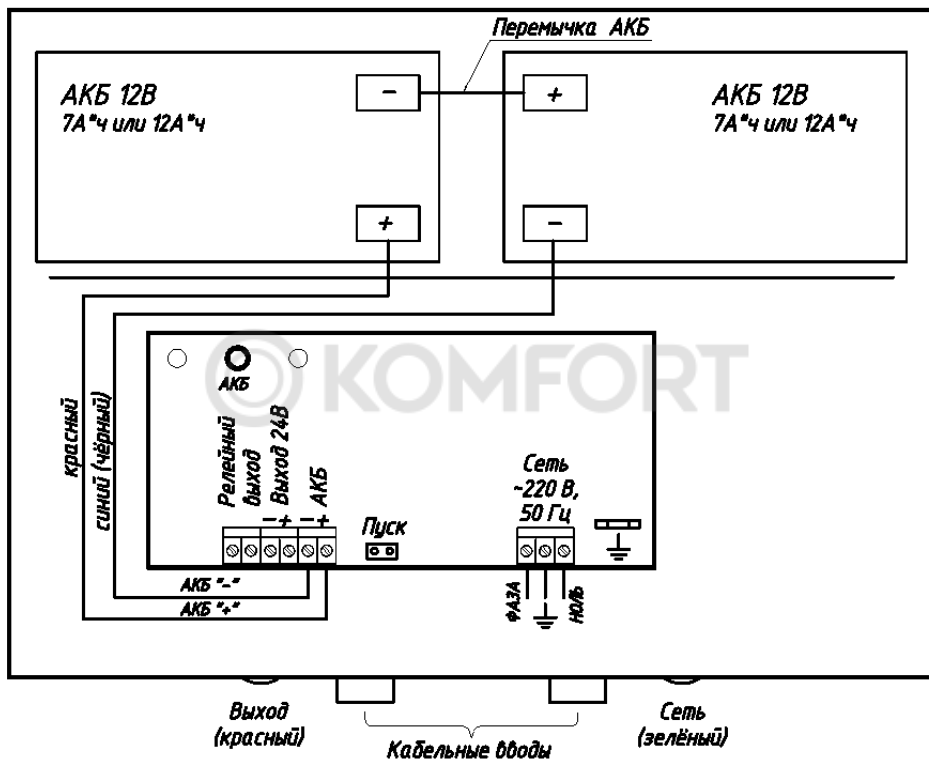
Перемычка АКБ

АКБ 12В
7А*ч или 12А*ч

−

+

АКБ 12В
7А*ч или 12А*ч

+

−

KOMFORT

АКБ

красный

синий (чёрный)

Релейный выход

Выход 24В

АКБ

− + − +

Пуск

Сеть
~220 В,
50 Гц

АКБ "−"

АКБ "+"

ФАЗА

НОЛЬ

Выход
(красный)

Кабельные вводы

Сеть
(зелёный)